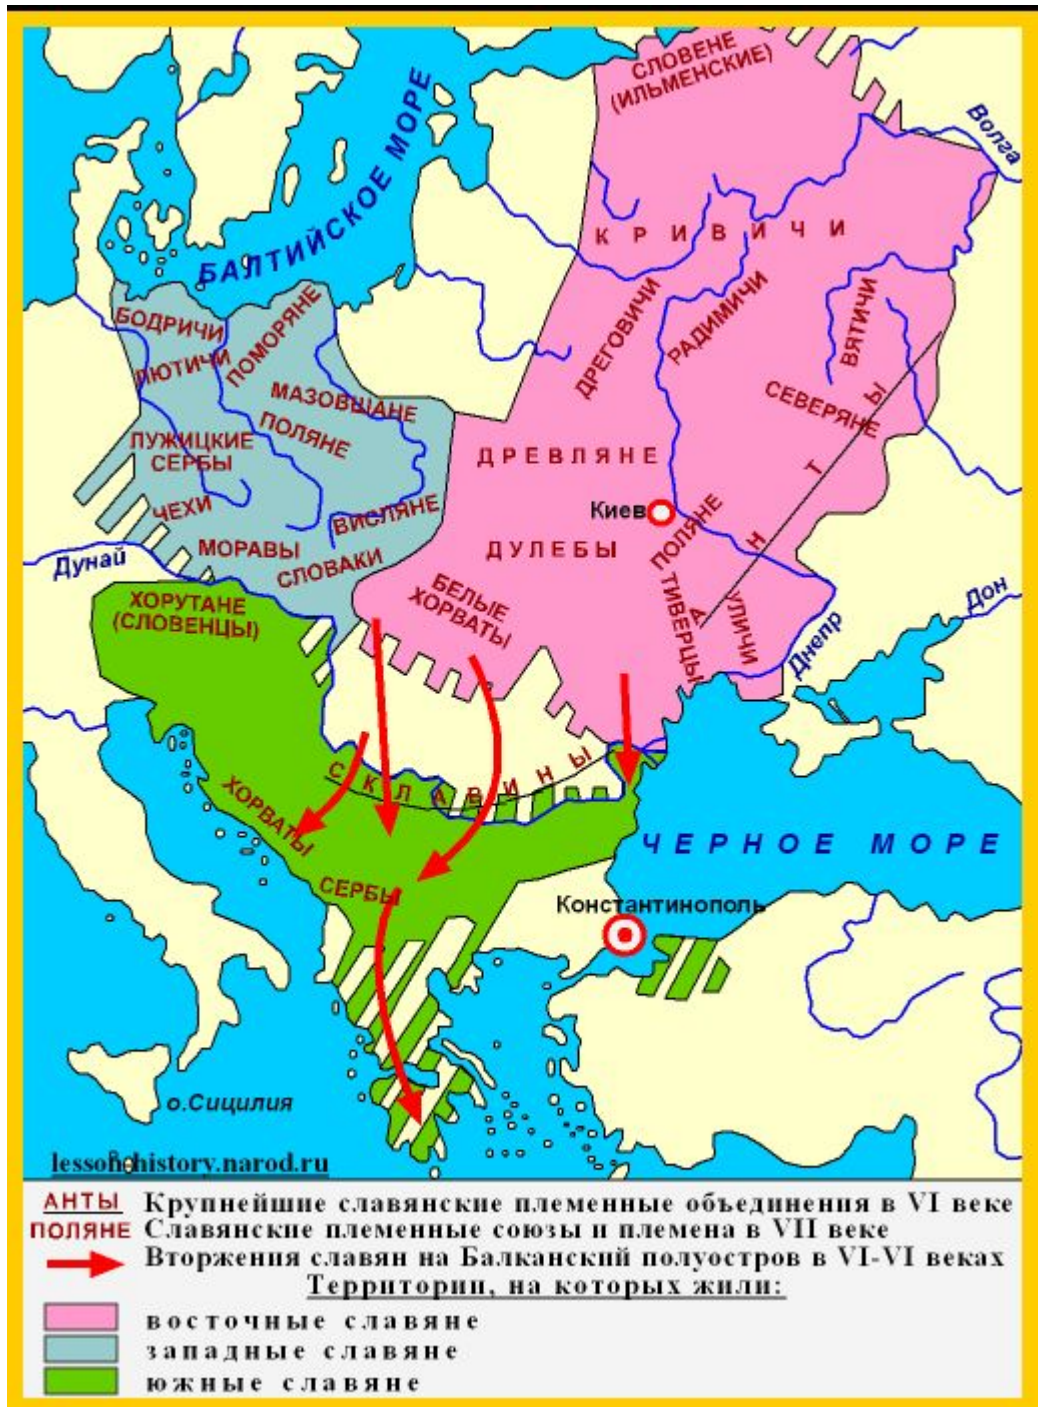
СЛОВЕНЕ (ИЛЬМЕНСКИЕ)

Волга

БАЛТИЙСКОЕ МОРЕ

К Р И В И Ч И

БОДРИЧИ

ЛЮТИЧИ

ПОМОРЯНЕ

ДРЕГОВИЧИ

РАДИМИЧИ

ВЯТИЧИ

МАЗОВШАНЕ

ПОЛЯНЕ

ЛУЖИЦКИЕ СЕРБЫ

СЕВЕРЯНЕ

А Н Т Ы

ДРЕВЛЯНЕ

ЧЕХИ

ВИСЛЯНЕ

Киев

ПОЛЯНЕ

Дунай

МОРАВЫ

ДУЛЕБЫ

СЛОВАКИ

Дон

БЕЛЫЕ ХОРВАТЫ

ТИВЕРЦЫ

УЛИЧИ

ХОРУТАНЕ (СЛОВЕНЦЫ)

Днепр

С К Л А В И Н Ы

ХОРВАТЫ

ЧЕРНОЕ МОРЕ

СЕРБЫ

Константинополь

о.Сицилия

lessonhistory.narod.ru

АНТЫ Крупнейшие славянские племенные объединения в VI веке
ПОЛЯНЕ Славянские племенные союзы и племена в VII веке
Вторжения славян на Балканский полуостров в VI-VI веках
Территории, на которых жили:
восточные славяне
западные славяне
южные славяне